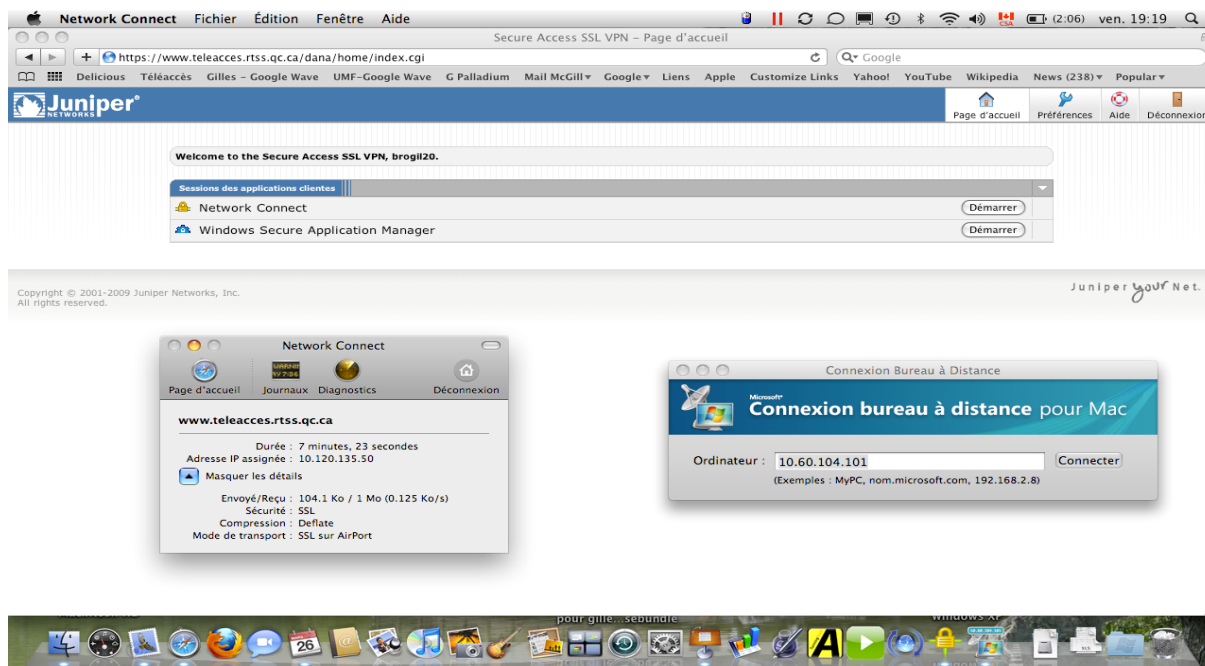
Network Connect Fichier Édition Fenêtre Aide (2:06) ven. 19:19

Secure Access SSL VPN – Page d'accueil

https://www.teleacces.rtss.qc.ca/dana/home/index.cgi

Google

Delicious Téléaccès Gilles – Google Wave UMF–Google Wave G Palladium Mail McGill▾ Google▾ Liens Apple Customize Links Yahoo! YouTube Wikipedia News (238)▾ Popular▾

Juniper NETWORKS

Page d'accueil Préférences Aide Déconnexion

Welcome to the Secure Access SSL VPN, brogil20.

Sessions des applications clientes

Network Connect Démarrer

Windows Secure Application Manager Démarrer

Copyright © 2001-2009 Juniper Networks, Inc. All rights reserved.

Juniper your Net.

Network Connect

Page d'accueil Journaux Diagnostics Déconnexion

www.teleacces.rtss.qc.ca

Durée : 7 minutes, 23 secondes
Adresse IP assignée : 10.120.135.50

Masquer les détails

Envoyé/Reçu : 104.1 Ko / 1 Mo (0.125 Ko/s)
Sécurité : SSL
Compression : Deflate
Mode de transport : SSL sur AirPort

Connexion Bureau à Distance

Microsoft
Connexion bureau à distance pour Mac

Ordinateur : 10.60.104.101 Connecter

(Exemples : MyPC, nom.microsoft.com, 192.168.2.8)

pour gille...sebundle

Windows XP

26